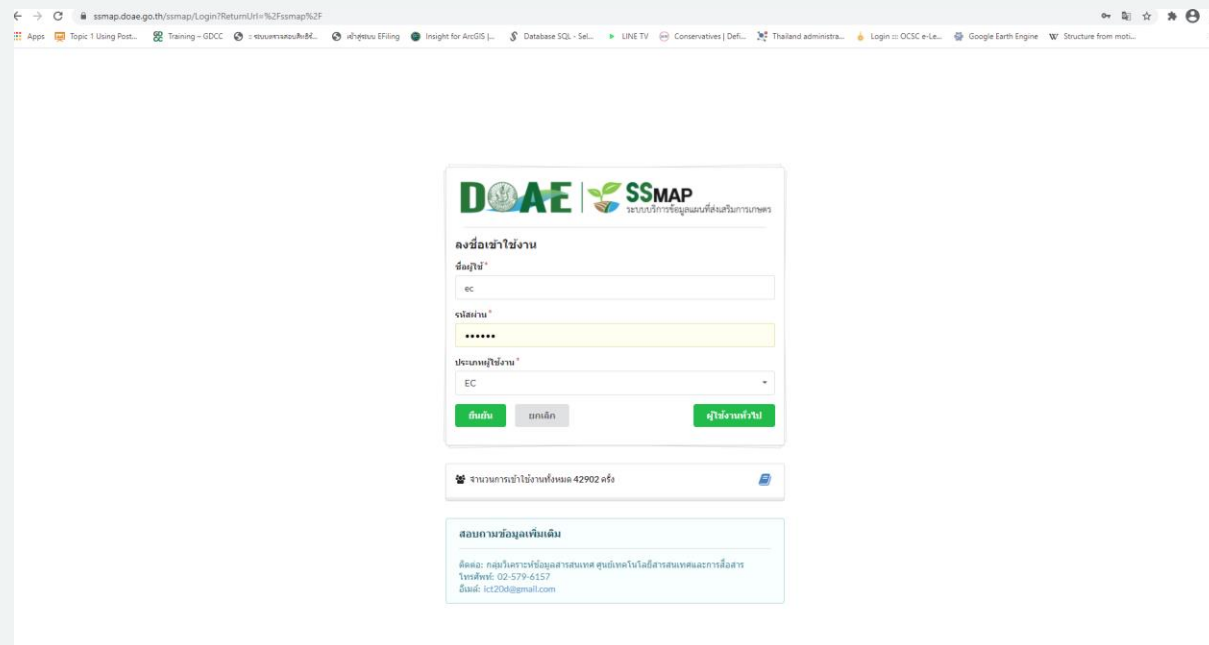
ssmap.doae.go.th/ssmap/Login?ReturnUrl=%2Fssmap%2F

Apps Topic 1 Using Post... Training – GDCC ระบบเอกสารสอบสิทธิ์... เข้าสู่ระบบ EFiling Insight for ArcGIS |... Database SQL - Sel... LINE TV Conservatives | Defi... Thailand administra... Login ::: OCSC e-Le... Google Earth Engine Structure from moti...

DOAE SSMAP
ระบบบริการข้อมูลแผนที่ส่งเสริมการเกษตร

ลงชื่อเข้าใช้งาน

ชื่อผู้ใช้ *
ec

รหัสผ่าน *
••••••

ประเภทผู้ใช้งาน *
EC

ยืนยัน ยกเลิก ผู้ใช้งานทั่วไป

จำนวนการเข้าใช้งานทั้งหมด 42902 ครั้ง

สอบถามข้อมูลเพิ่มเติม

ติดต่อ: กลุ่มวิเคราะห์ข้อมูลสารสนเทศ ศูนย์เทคโนโลยีสารสนเทศและการสื่อสาร
โทรศัพท์: 02-579-6157
อีเมล์: ict20d@gmail.com